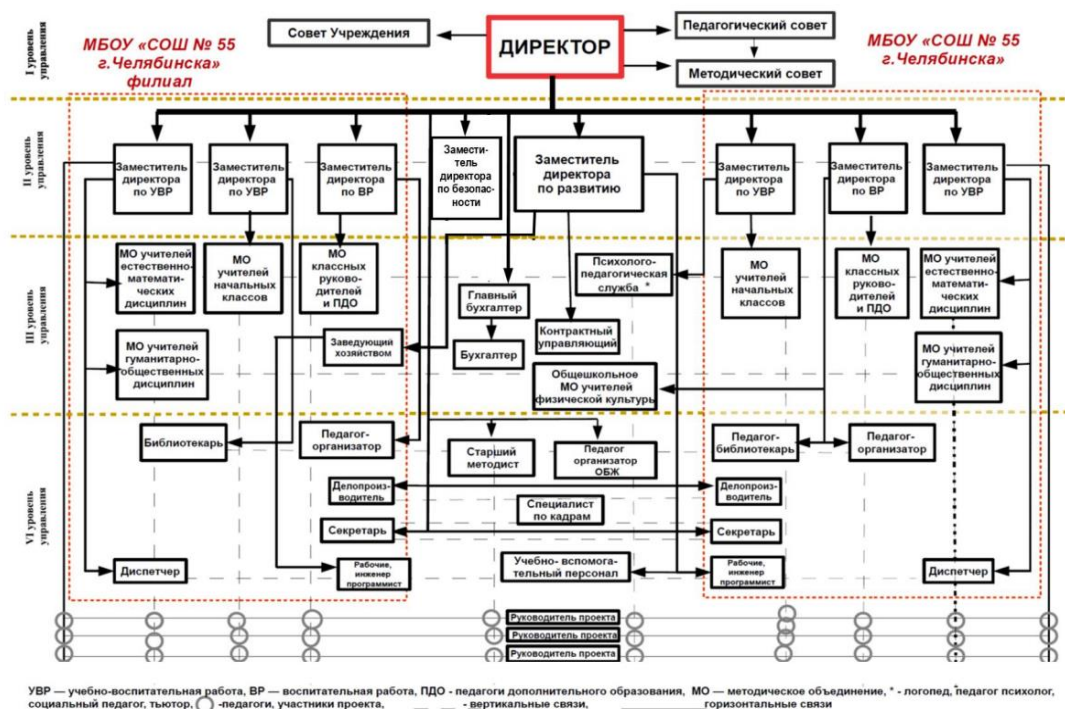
I уровень управления

МБОУ «СОШ № 55 г.Челябинска» филиал

Совет Учреждения

ДИРЕКТОР

Педагогический совет

Методический совет

МБОУ «СОШ № 55 г.Челябинска»

II уровень управления

Заместитель директора по УВР

Заместитель директора по УВР

Заместитель директора по ВР

Заместитель директора по безопасности

Заместитель директора по развитию

Заместитель директора по УВР

Заместитель директора по ВР

Заместитель директора по УВР

III уровень управления

МО учителей естественно-математических дисциплин

МО учителей начальных классов

МО классных руководителей и ПДО

Психолого-педагогическая служба *

Главный бухгалтер

МО учителей начальных классов

МО классных руководителей и ПДО

МО учителей естественно-математических дисциплин

Контрактный управляющий

Бухгалтер

МО учителей гуманитарно-общественных дисциплин

Заведующий хозяйством

Общешкольное МО учителей физической культуры

МО учителей гуманитарно-общественных дисциплин

VI уровень управления

Библиотекарь

Педагог-организатор

Старший методист

Педагог организатор ОБЖ

Педагог-библиотекарь

Педагог-организатор

Делопроизводитель

Делопроизводитель

Специалист по кадрам

Секретарь

Секретарь

Диспетчер

Рабочие, инженер программист

Учебно- вспомогательный персонал

Рабочие, инженер программист

Диспетчер

Руководитель проекта

Руководитель проекта

Руководитель проекта

УВР — учебно-воспитательная работа, ВР — воспитательная работа, ПДО - педагоги дополнительного образования, МО — методическое объединение, * - логопед, педагог психолог, социальный педагог, тьютор, ◯ -педагоги, участники проекта, _ _ _ - вертикальные связи, ________горизонтальные связи